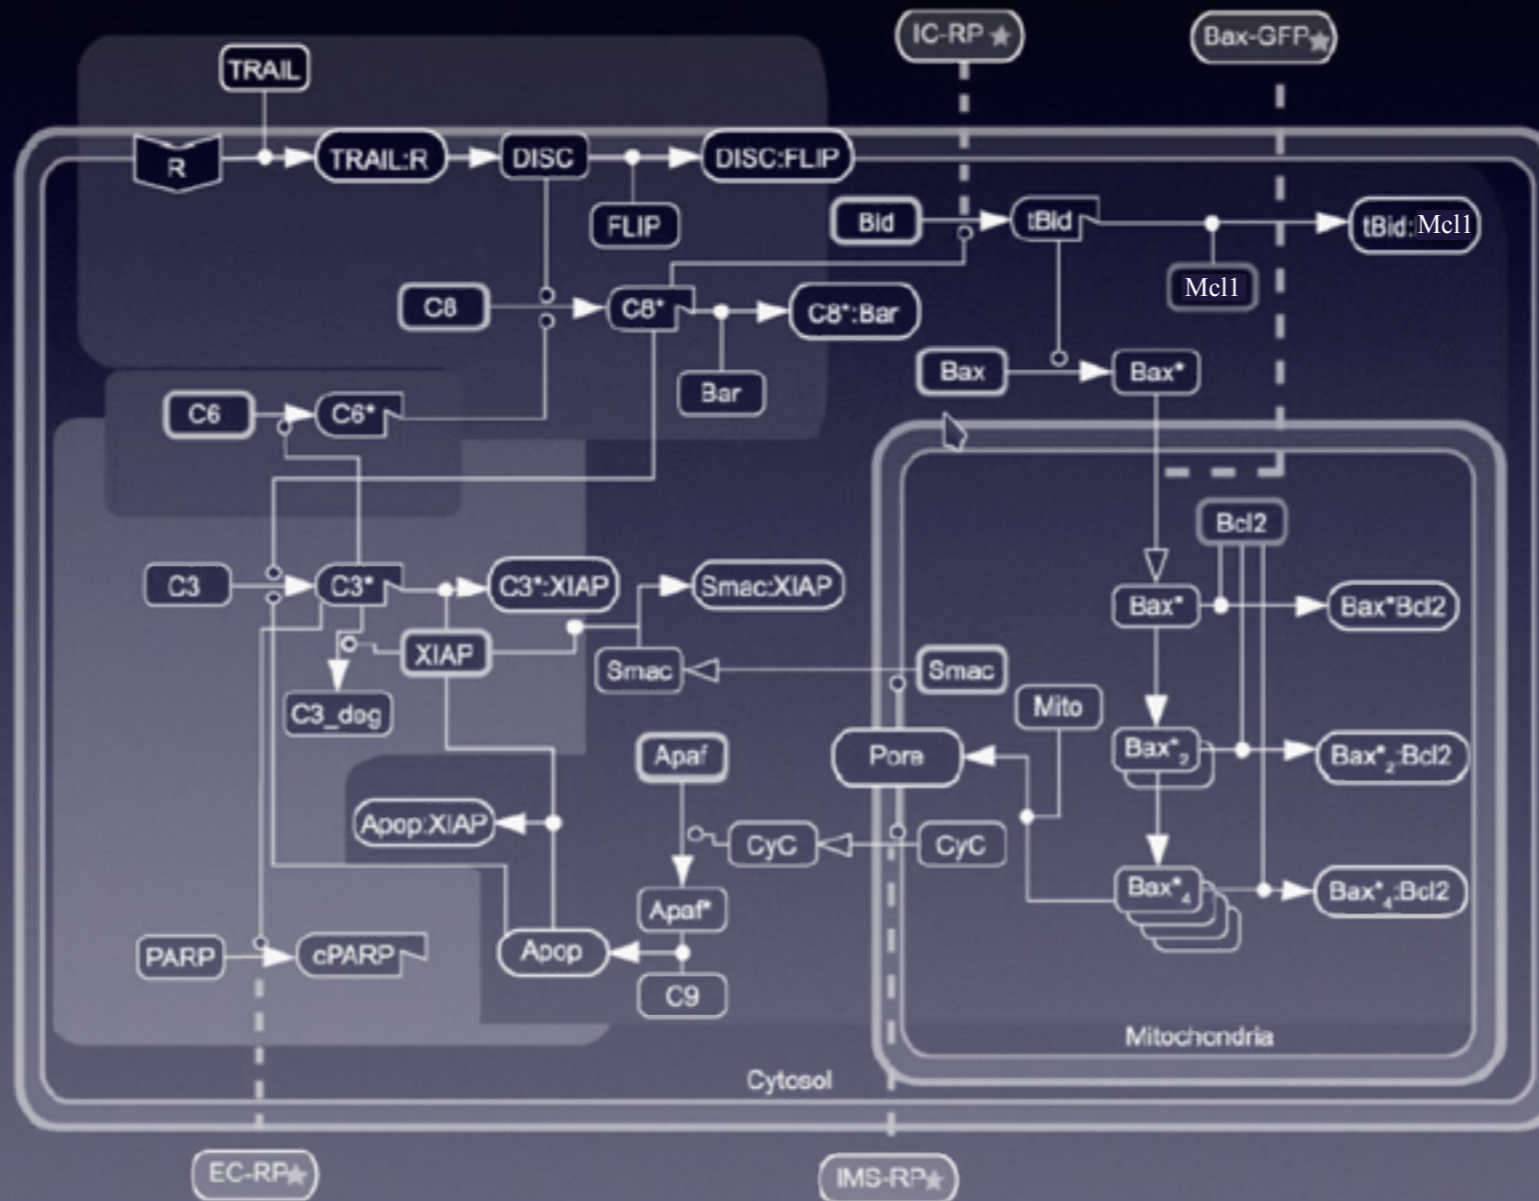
IC-RP ★

Bax-GFP★

TRAIL

R

TRAIL:R

DISC

DISC:FLIP

FLIP

Bid

tBid

tBid:Mcl1

Mcl1

C8

C8*

C8*:Bar

Bar

Bax

Bax*

C6

C6*

Bcl2

C3

C3*

C3*:XIAP

Smac:XIAP

Bax*

Bax*Bcl2

XIAP

Smac

Smac

C3_deg

Mito

Apaf

Pore

$Bax^*_2$

$Bax^*_2$:Bcl2

Apop:XIAP

CyC

CyC

$Bax^*_4$

$Bax^*_4$:Bcl2

Apaf*

PARP

cPARP

Apop

C9

Mitochondria

Cytosol

EC-RP★

IMS-RP★